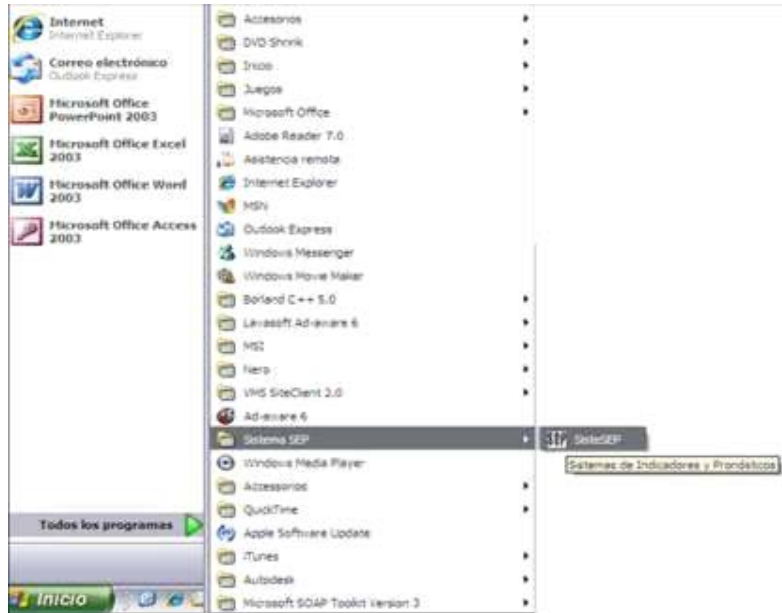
Internet
Internet Explorer
Correo electrónico
Outlook Express
Microsoft Office PowerPoint 2003
Microsoft Office Excel 2003
Microsoft Office Word 2003
Microsoft Office Access 2003

Todos los programas

Inicio

Accesorios
DVD Shrink
Inicio
Juegos
Microsoft Office
Adobe Reader 7.0
Asistencia remota
Internet Explorer
MSN
Outlook Express
Windows Messenger
Windows Movie Maker
Borland C++ 5.0
Lavasoft Ad-aware 6
MSI
Nero
VMS SiteClient 2.0
Ad-aware 6
Sistema SEP
Windows Media Player
Accessorios
QuickTime
Apple Software Update
iTunes
Autodesk
Microsoft SOAP Toolkit Version 3

SisteSEP
Sistemas de Indicadores y Pronósticos